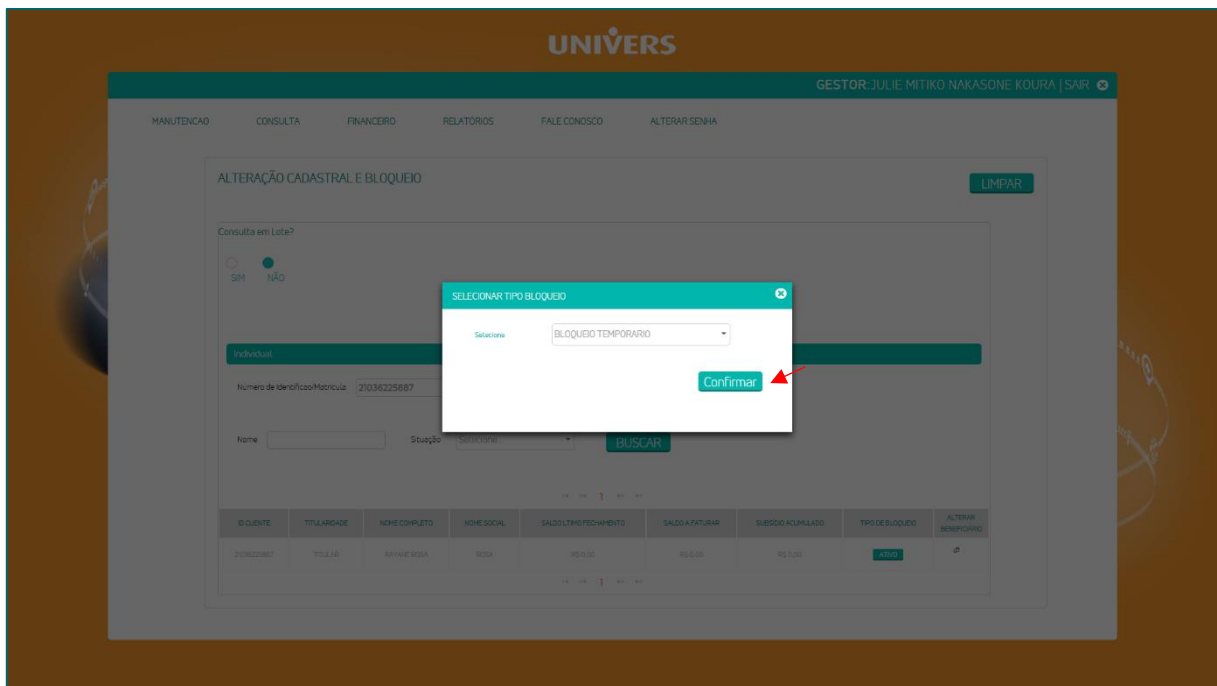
UNIVERS

GESTOR: JULIE MITIKO NAKASONE KOURA | SAIR

MANUTENCAO CONSULTA FINANCEIRO RELATÓRIOS FALE CONOSCO ALTERAR SENHA

ALTERAÇÃO CADASTRAL E BLOQUEIO

LIMPAR

Consulta em Lote?

SIM NÃO

SELECIONAR TIPO BLOQUEIO

Selecione BLOQUEIO TEMPORARIO

Confirmar

Individual

Número de Identificao/Matrícula 21036225887

Nome Situação Selecione BUSCAR

1

| ID CLIENTE | TITULARIDADE | NOME COMPLETO | NOME SOCIAL | SALDO ÚLTIMO FECHAMENTO | SALDO A FATURAR | SUBSIDIO ACUMULADO | TIPO DE BLOQUEIO | ALTERAR BENEFICIÁRIO |
|---|---|---|---|---|---|---|---|---|
| 21036225887 | TITULAR | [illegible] | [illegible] | R$ 0,00 | R$ 0,00 | R$ 0,00 | ATIVO | |

1